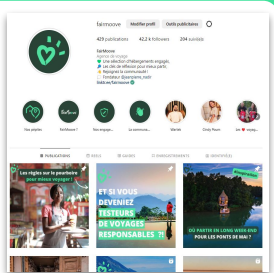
fairmoove

Modifier profil
Outils publicitaires

429 publications
42,2 k followers
204 suivi(e)s

Fairmoove
Agence de voyage
Une sélection d'hébergements engagés
Les clés de réflexion pour mieux partir
Rejoignez la communauté !
Fondatrice: @seyonne_mahr
linktr.ee/fairmoove

Nos pépites
FairMoove ?
Nos engage...
La communa...
Mariée
Cindy Pavon
Jeu

PUBLICATIONS
REELS
GUIDES
ENREGISTREMENTS
IDENTIFIÉ(E)

Les règles sur le pourboire pour mieux voyager

ET SI VOUS DEVENIEZ TESTEURS DE VOYAGES RESPONSABLES ?!

OÙ PARTIR EN LONG WEEK-END POUR LES PONTS DE MAI ?